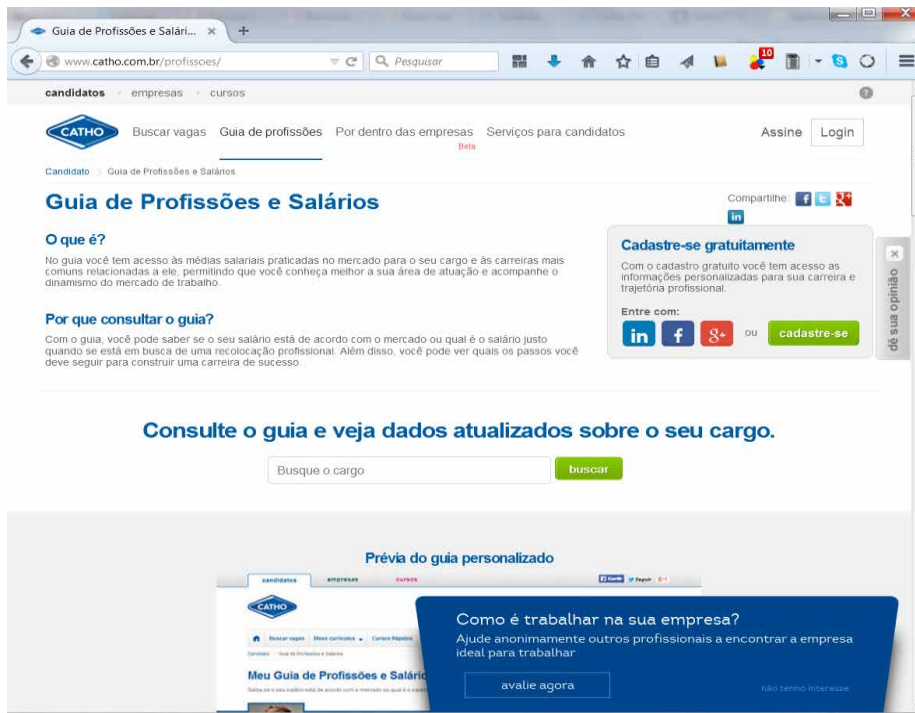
Guia de Profissões e Salári... ×  +

www.catho.com.br/profissoes/

Pesquisar

10

candidatos · empresas · cursos

CATHO

Buscar vagas  Guia de profissões  Por dentro das empresas Beta  Serviços para candidatos

Assine  Login

Candidato > Guia de Profissões e Salários

Guia de Profissões e Salários

Compartilhe:

O que é?

No guia você tem acesso às médias salariais praticadas no mercado para o seu cargo e às carreiras mais comuns relacionadas a ele, permitindo que você conheça melhor a sua área de atuação e acompanhe o dinamismo do mercado de trabalho.

Por que consultar o guia?

Com o guia, você pode saber se o seu salário está de acordo com o mercado ou qual é o salário justo quando se está em busca de uma recolocação profissional. Além disso, você pode ver quais os passos você deve seguir para construir uma carreira de sucesso.

Cadastre-se gratuitamente

Com o cadastro gratuito você tem acesso as informações personalizadas para sua carreira e trajetória profissional.

Entre com:

in  f  g+  ou  cadastre-se

dê sua opinião

Consulte o guia e veja dados atualizados sobre o seu cargo.

Busque o cargo  buscar

Prévia do guia personalizado

candidatos  empresas  cursos

CATHO

Buscar vagas  Meus currículos  Cursos Rápidos

Meu Guia de Profissões e Salário

Como é trabalhar na sua empresa?

Ajude anonimamente outros profissionais a encontrar a empresa ideal para trabalhar

avalie agora

não tenho interesse